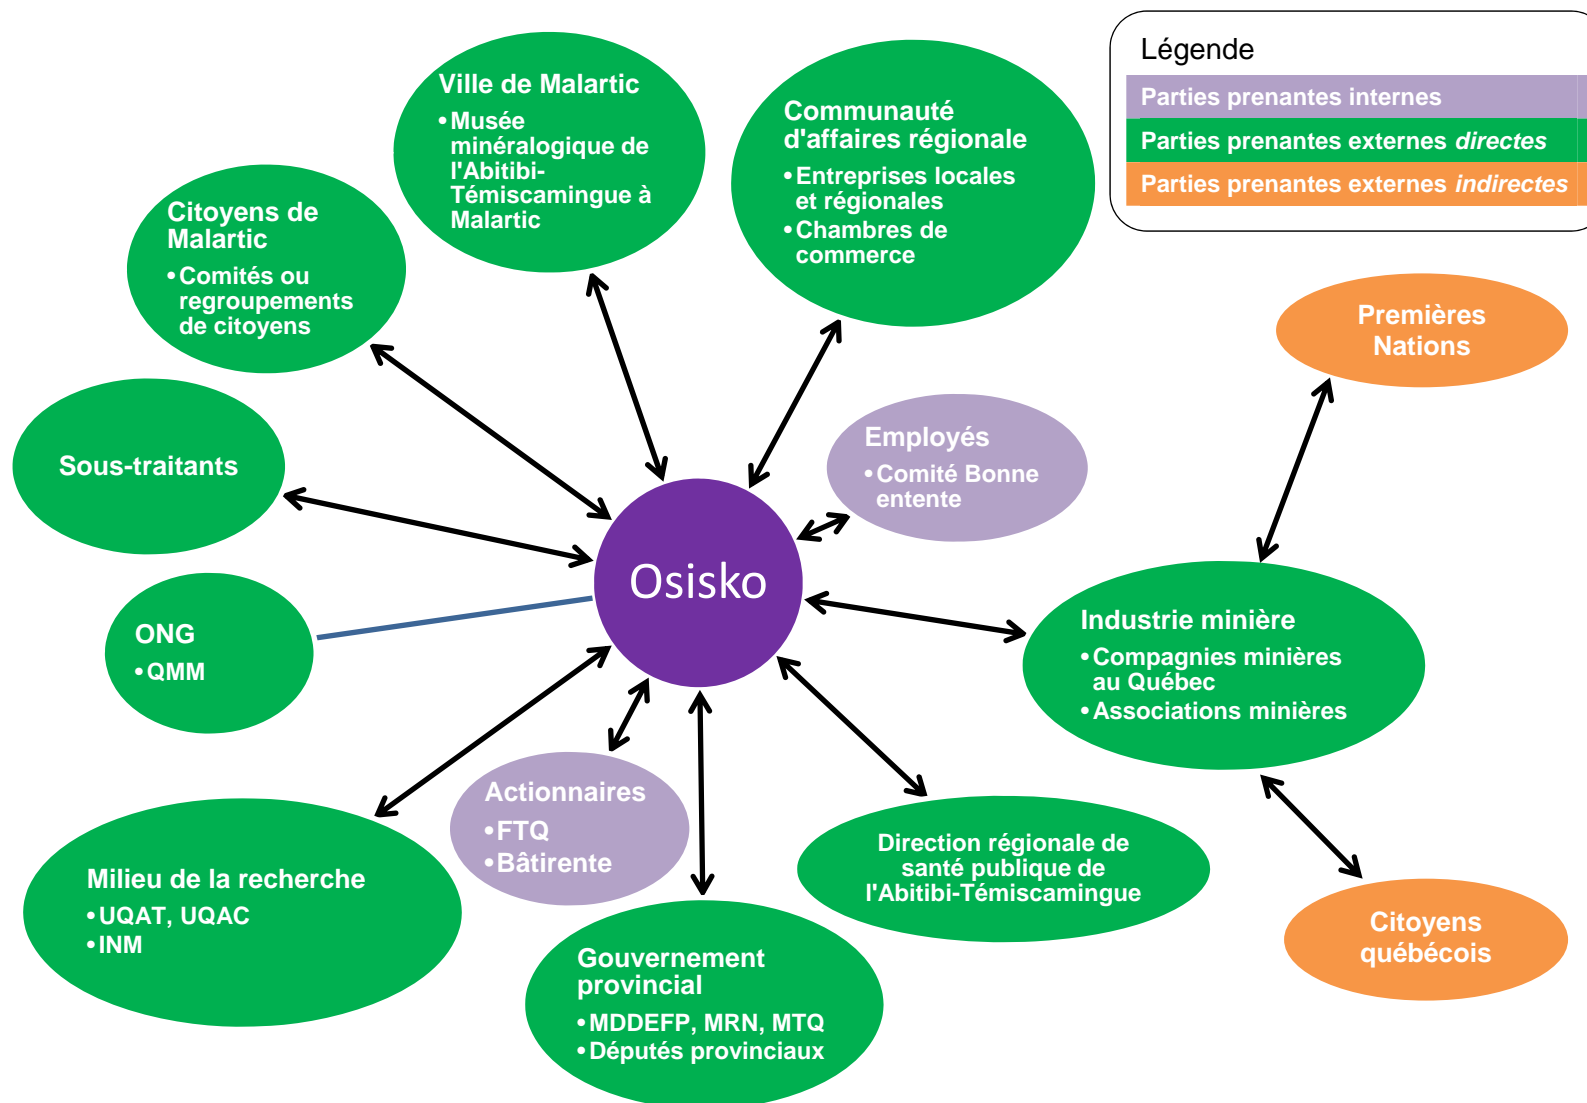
Légende
Parties prenantes internes
Parties prenantes externes *directes*
Parties prenantes externes *indirectes*

Ville de Malartic
• Musée minéralogique de l'Abitibi-Témiscamingue à Malartic

Communauté d'affaires régionale
• Entreprises locales et régionales
• Chambres de commerce

Citoyens de Malartic
• Comités ou regroupements de citoyens

Premières Nations

Sous-traitants

Employés
• Comité Bonne entente

Osisko

ONG
• QMM

Industrie minière
• Compagnies minières au Québec
• Associations minières

Actionnaires
• FTQ
• Bâtirente

Milieu de la recherche
• UQAT, UQAC
• INM

Direction régionale de santé publique de l'Abitibi-Témiscamingue

Citoyens québécois

Gouvernement provincial
• MDDEFP, MRN, MTQ
• Députés provinciaux